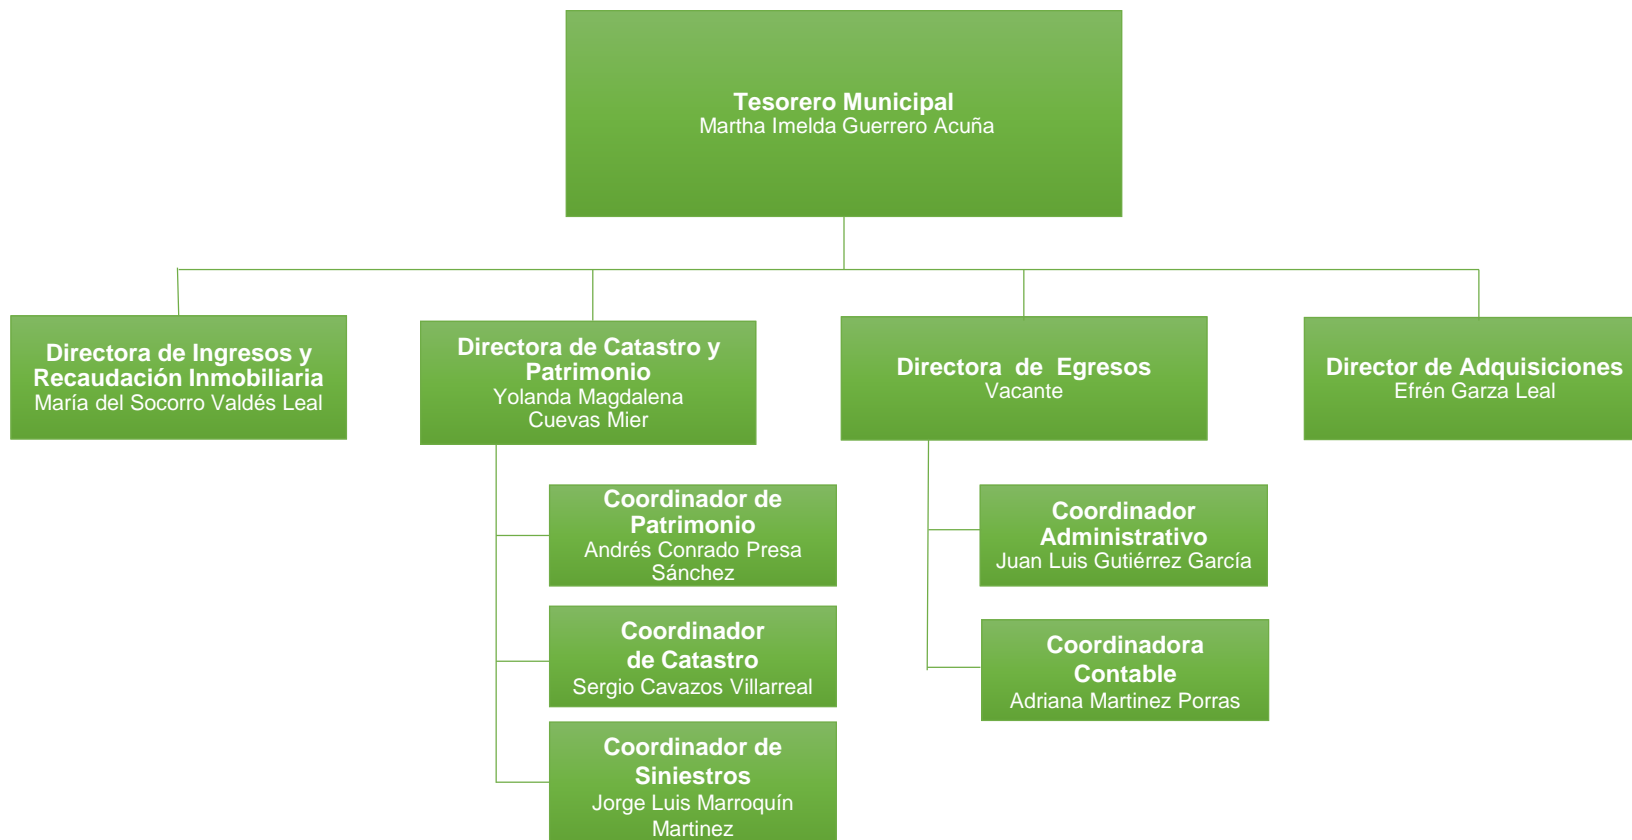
Tesorero Municipal
Martha Imelda Guerrero Acuña

Directora de Ingresos y Recaudación Inmobiliaria
María del Socorro Valdés Leal

Directora de Catastro y Patrimonio
Yolanda Magdalena Cuevas Mier

Directora de Egresos
Vacante

Director de Adquisiciones
Efrén Garza Leal

Coordinador de Patrimonio
Andrés Conrado Presa Sánchez

Coordinador de Catastro
Sergio Cavazos Villarreal

Coordinador de Siniestros
Jorge Luis Marroquín Martinez

Coordinador Administrativo
Juan Luis Gutiérrez García

Coordinadora Contable
Adriana Martinez Porras